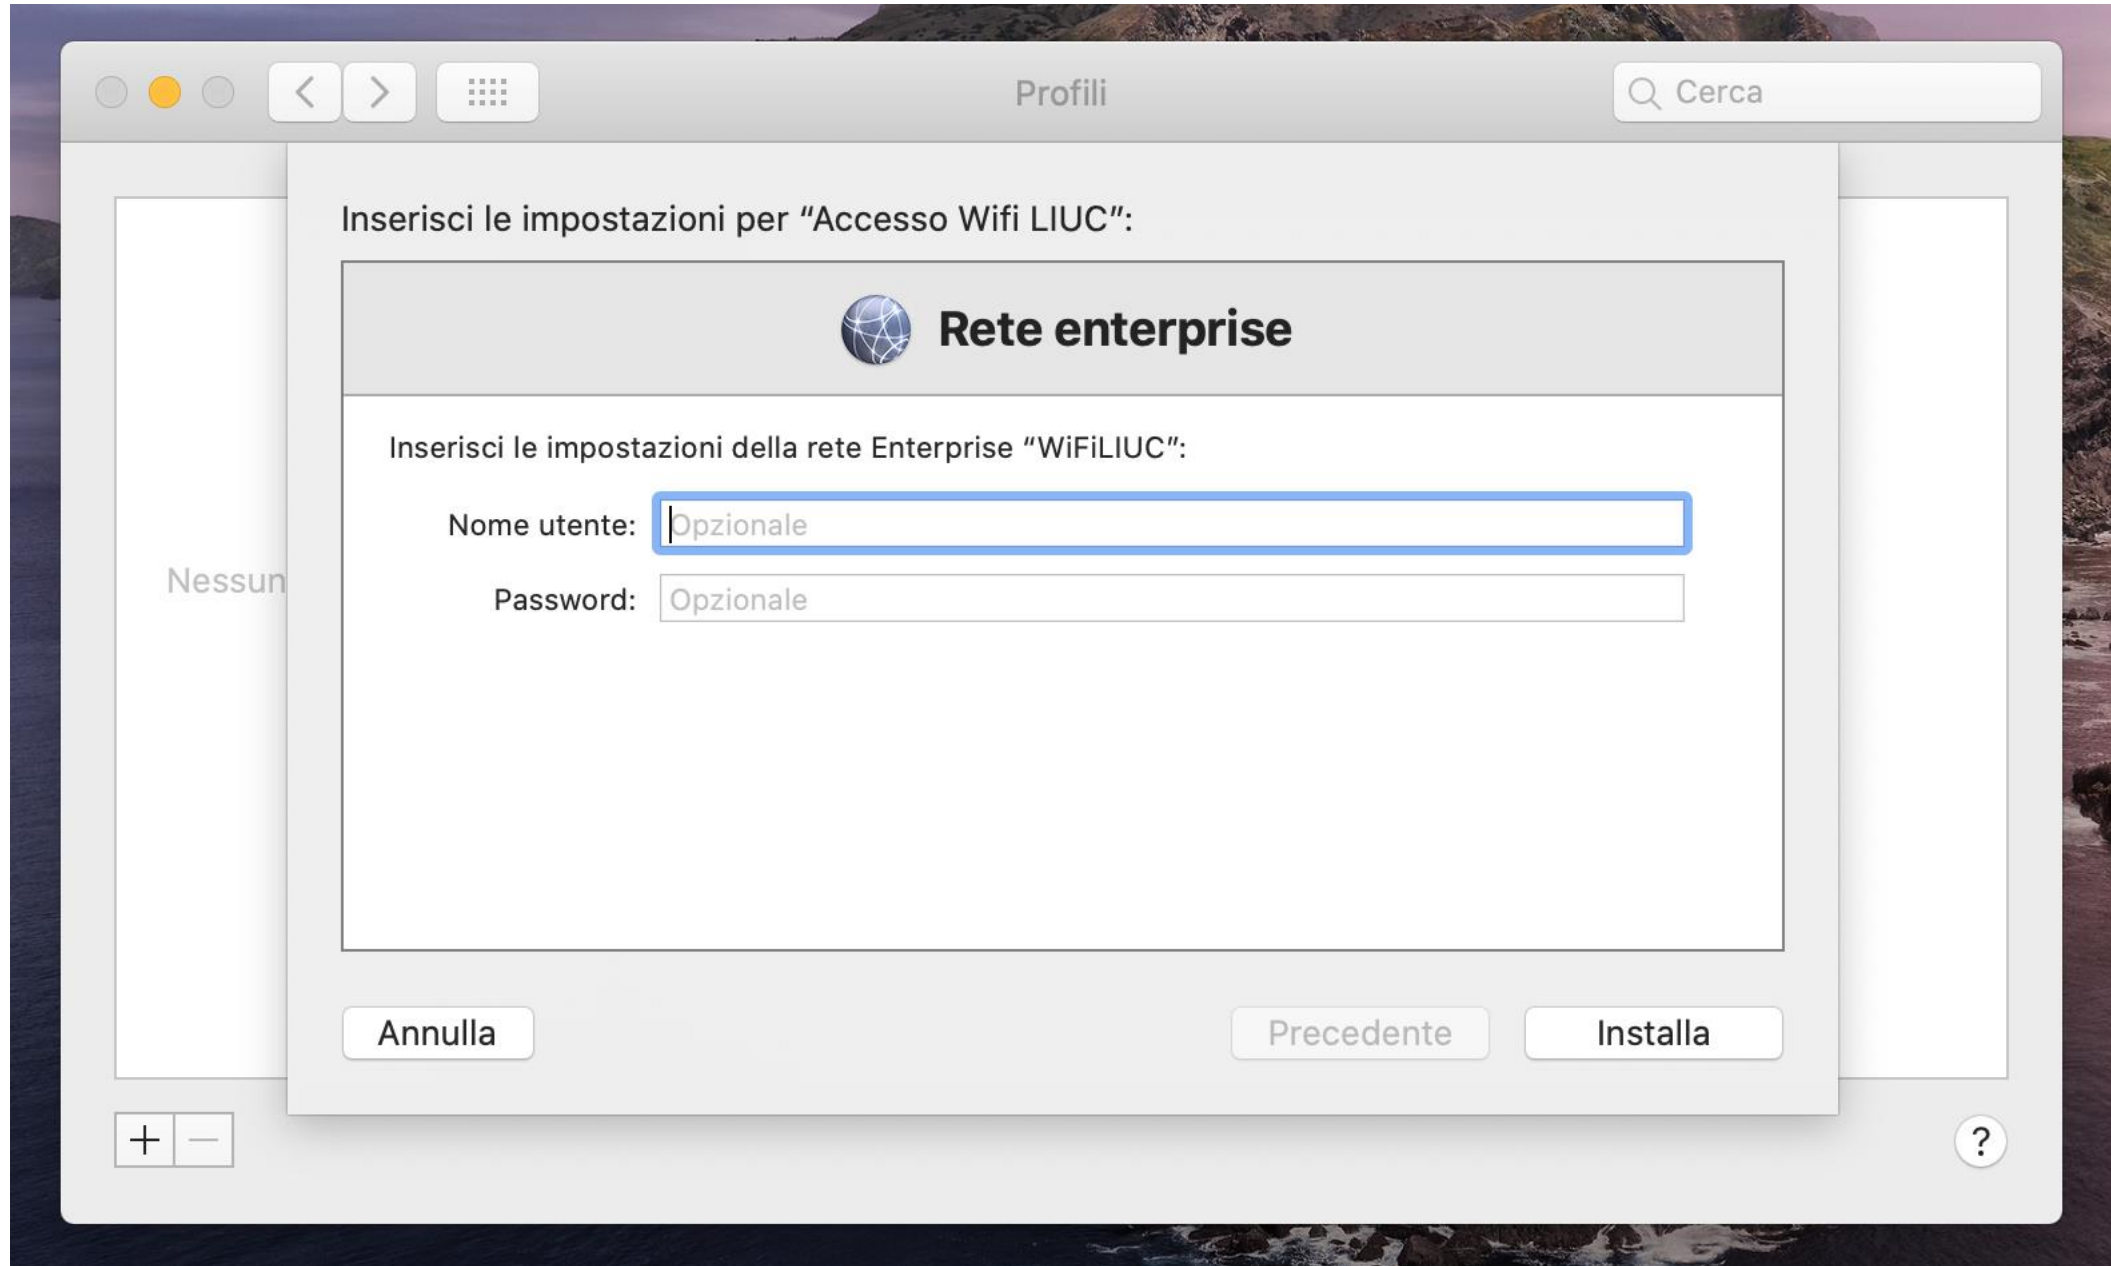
Profili

Cerca

Inserisci le impostazioni per “Accesso Wifi LIUC”:

Rete enterprise

Inserisci le impostazioni della rete Enterprise “WiFiLIUC”:

Nome utente: Opzionale

Password: Opzionale

Nessun

Annulla

Precedente

Installa

+ —

?